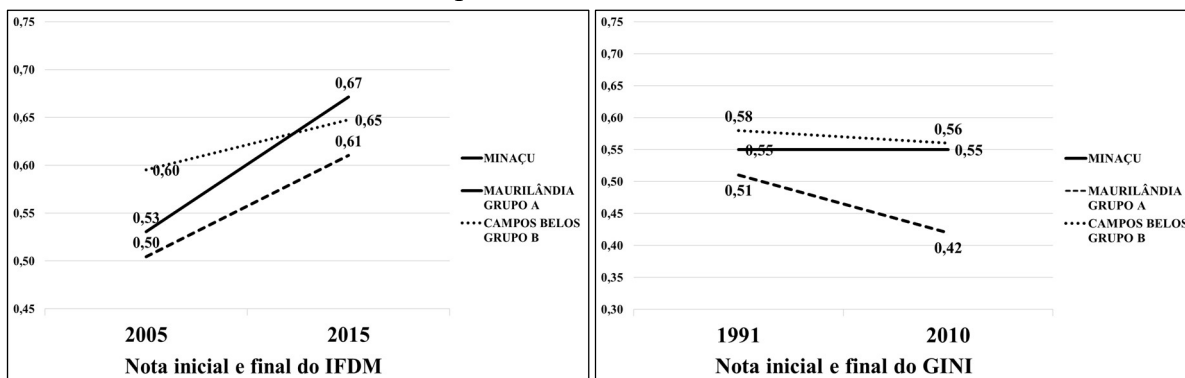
0,75
0,70
0,65
0,60
0,55
0,50
0,45

0,67
0,65
0,61
0,60
0,53
0,50

2005
2015
Nota inicial e final do IFDM

MINAÇU
MAURILÂNDIA GRUPO A
CAMPOS BELOS GRUPO B

0,75
0,70
0,65
0,60
0,55
0,50
0,45
0,40
0,35
0,30

0,58
0,56
0,55
0,55
0,51
0,42

1991
2010
Nota inicial e final do GINI

MINAÇU
MAURILÂNDIA GRUPO A
CAMPOS BELOS GRUPO B